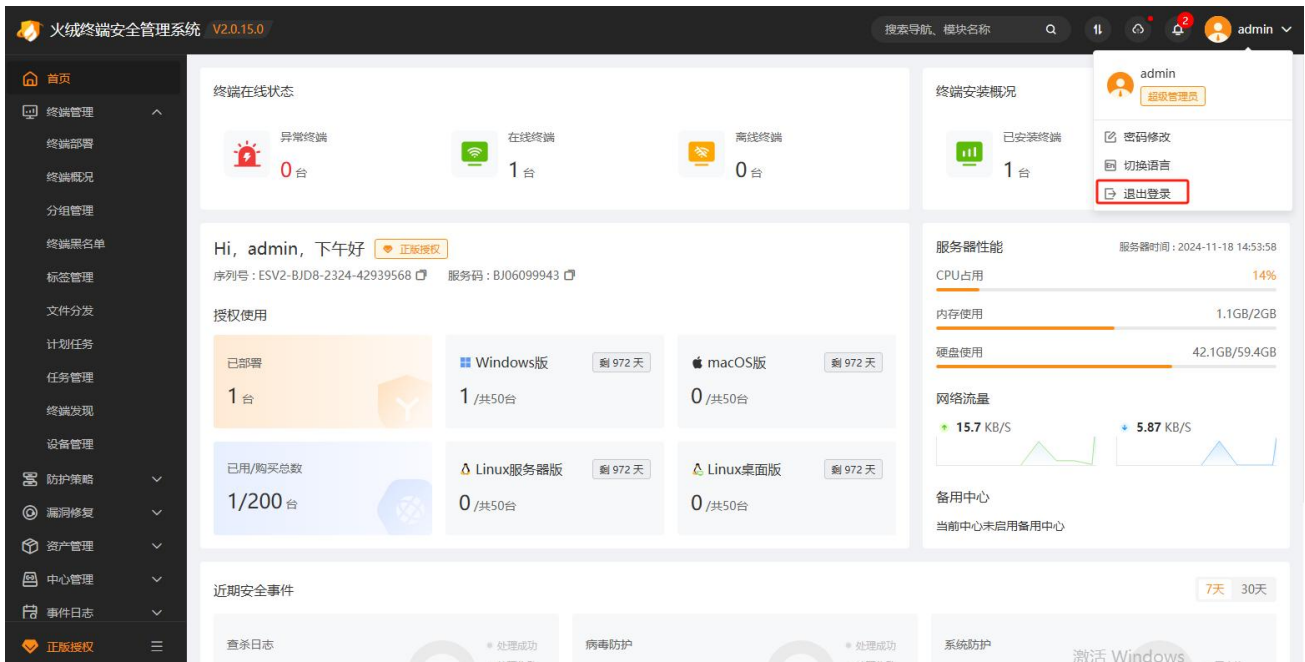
火绒终端安全管理系统 V2.0.15.0

搜索导航、模块名称

2

admin

首页
终端管理
终端部署
终端概况
分组管理
终端黑名单
标签管理
文件分发
计划任务
任务管理
终端发现
设备管理
防护策略
漏洞修复
资产管理
中心管理
事件日志
正版授权

终端在线状态

异常终端
0台

在线终端
1台

离线终端
0台

终端安装概况

已安装终端
1台

admin
超级管理员
密码修改
切换语言
退出登录

Hi，admin，下午好 正版授权
序列号：ESV2-BJD8-2324-42939568 服务码：BJ06099943

授权使用

| 已部署 1台 | Windows版 剩972天 1/共50台 | macOS版 剩972天 0/共50台 |
|---|---|---|
| 已用/购买总数 1/200台 | Linux服务器版 剩972天 0/共50台 | Linux桌面版 剩972天 0/共50台 |

服务器性能
服务器时间：2024-11-18 14:53:58
CPU占用 14%
内存使用 1.1GB/2GB
硬盘使用 42.1GB/59.4GB

网络流量
15.7 KB/S
5.87 KB/S

备用中心
当前中心未启用备用中心

近期安全事件
7天 30天

查杀日志
处理成功
病毒防护
处理成功
系统防护

激活 Windows